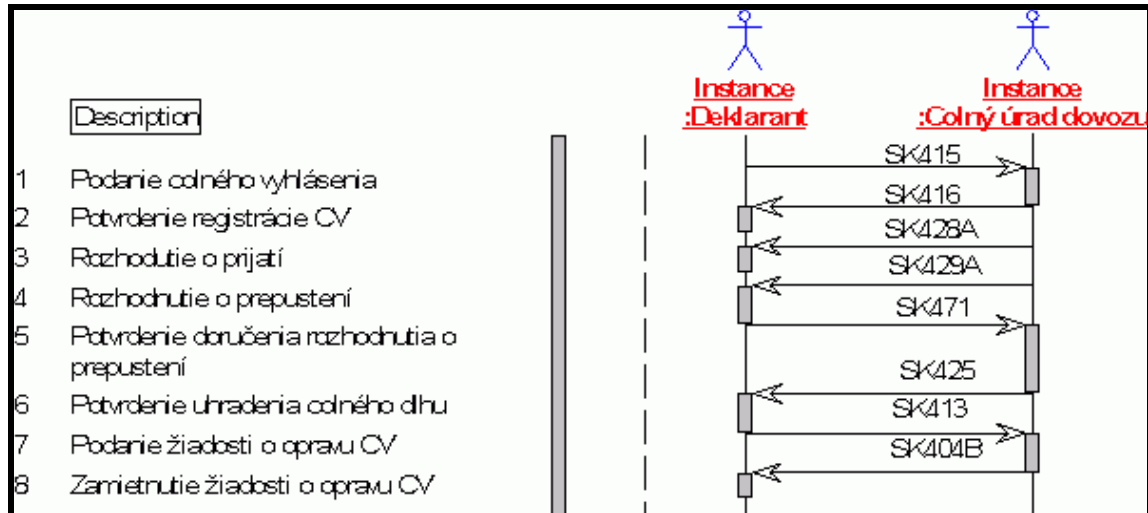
Description

1 Podanie colného vyhlásenia
2 Potvrdenie registrácie CV
3 Rozhodutie o prijatí
4 Rozhodnutie o prepustení
5 Potvrdenie doručenia rozhodnutia o prepustení
6 Potvrdenie uhradenia colného dlhu
7 Podanie žiadosti o opravu CV
8 Zamietnutie žiadosti o opravu CV

Instance :Deklarant

Instance :Colný úrad dovozu

SK415
SK416
SK428A
SK429A
SK471
SK425
SK413
SK404B